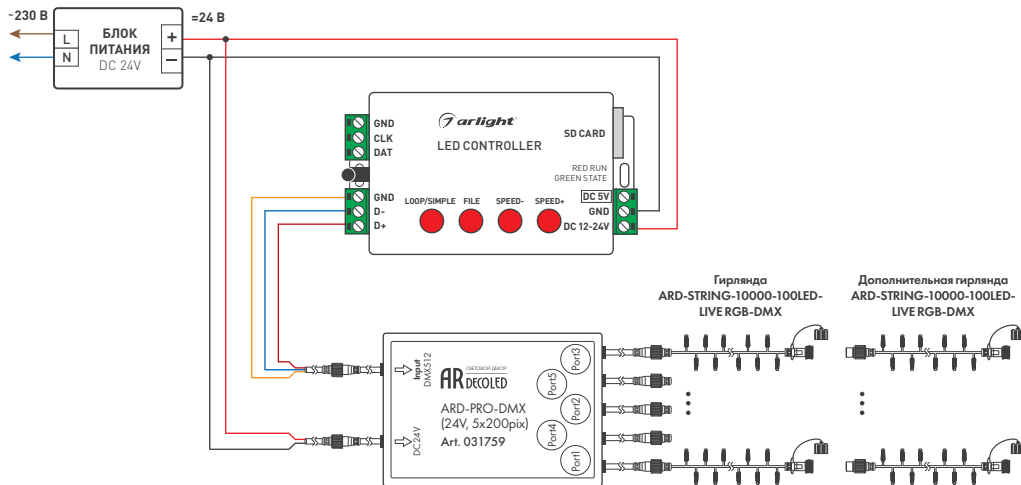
~230 В
L
N
БЛОК ПИТАНИЯ
DC 24V
+
–
=24 В

arlight
LED CONTROLLER
GND
CLK
DAT
GND
D-
D+
SD CARD
RED RUN
GREEN STATE
DC 5V
GND
DC 12-24V
LOOP/SIMPLE
FILE
SPEED-
SPEED+

Input
DMX512
DC24V
AR
СВЕТОВОЙ ДЕКОР
DECOLED
ARD-PRO-DMX
(24V, 5x200pix)
Art. 031759
Port1
Port2
Port3
Port4
Port5

Гирлянда
ARD-STRING-10000-100LED-LIVE RGB-DMX

Дополнительная гирлянда
ARD-STRING-10000-100LED-LIVE RGB-DMX